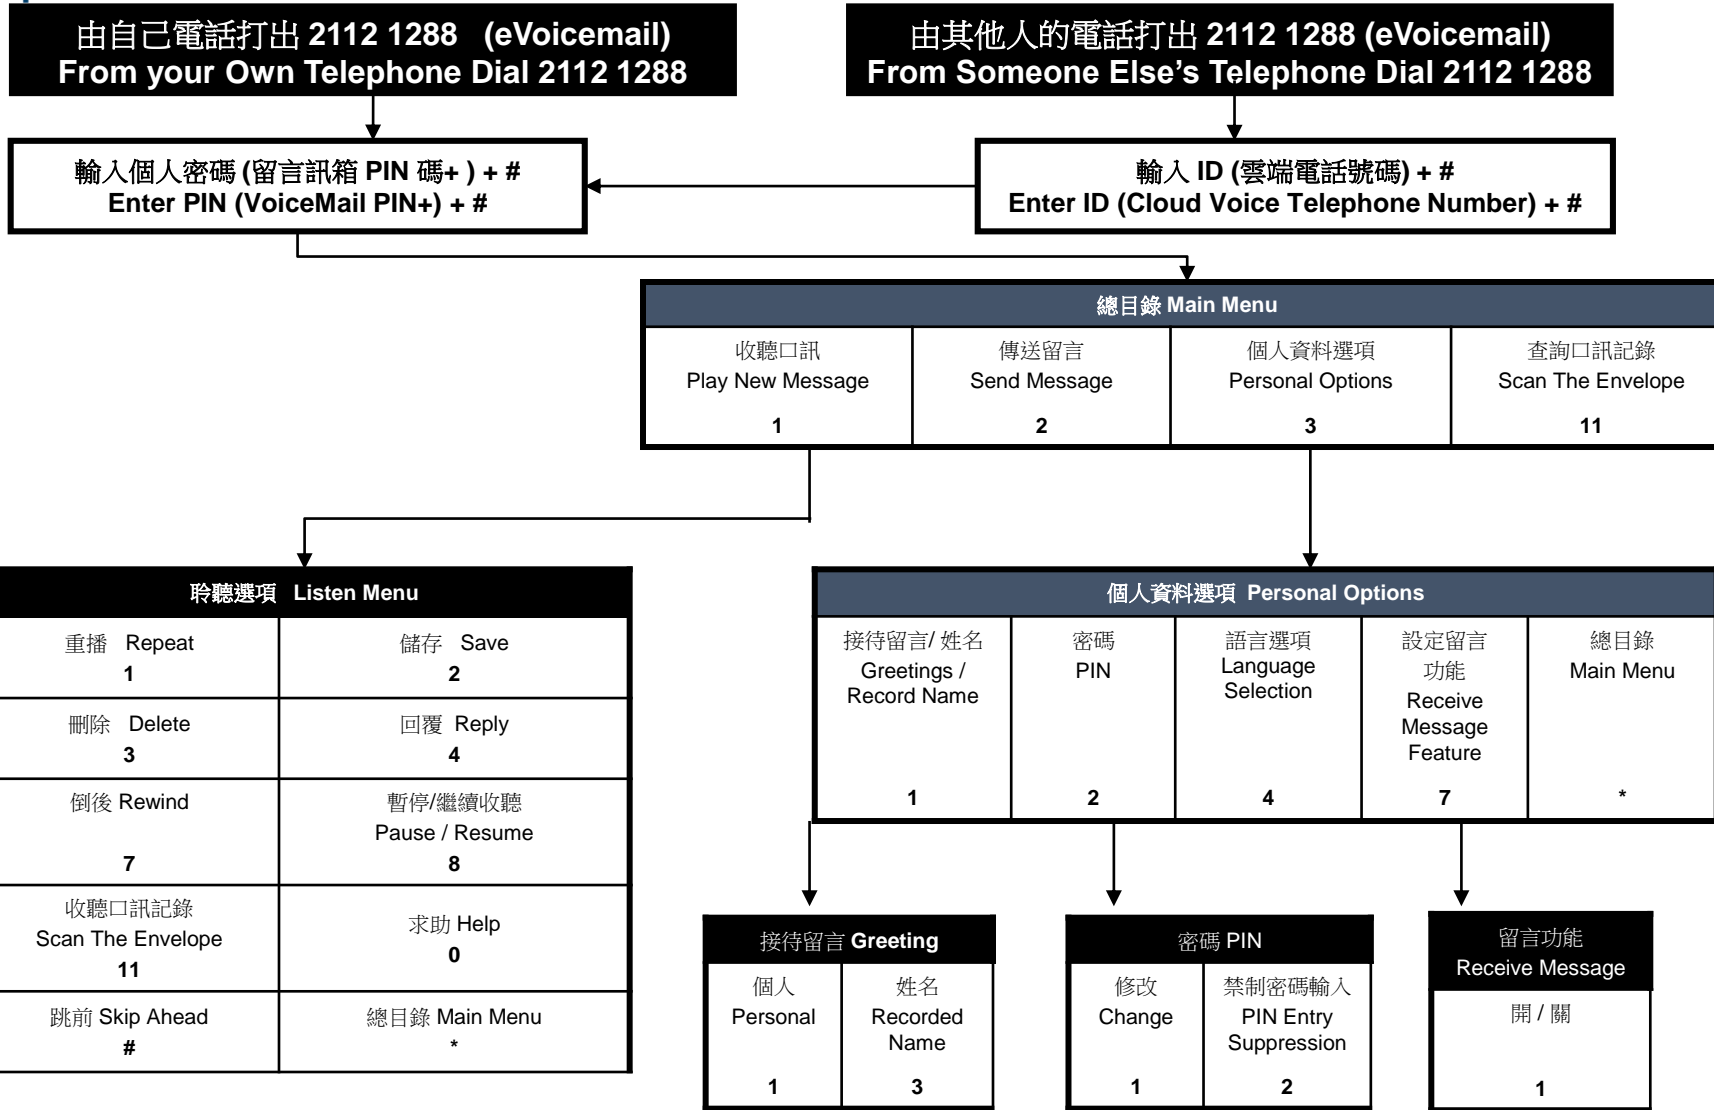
由自己電話打出 2112 1288 (eVoicemail)
From your Own Telephone Dial 2112 1288

由其他人的電話打出 2112 1288 (eVoicemail)
From Someone Else's Telephone Dial 2112 1288

輸入個人密碼 (留言訊箱 PIN 碼+ ) + #
Enter PIN (VoiceMail PIN+) + #

輸入 ID (雲端電話號碼) + #
Enter ID (Cloud Voice Telephone Number) + #

| 總目錄 Main Menu | | | |
|---|---|---|---|
| 收聽口訊 Play New Message 1 | 傳送留言 Send Message 2 | 個人資料選項 Personal Options 3 | 查詢口訊記錄 Scan The Envelope 11 |

| 聆聽選項 Listen Menu | |
|---|---|
| 重播 Repeat 1 | 儲存 Save 2 |
| 刪除 Delete 3 | 回覆 Reply 4 |
| 倒後 Rewind 7 | 暫停/繼續收聽 Pause / Resume 8 |
| 收聽口訊記錄 Scan The Envelope 11 | 求助 Help 0 |
| 跳前 Skip Ahead # | 總目錄 Main Menu * |

| 個人資料選項 Personal Options | | | | |
|---|---|---|---|---|
| 接待留言/ 姓名 Greetings / Record Name 1 | 密碼 PIN 2 | 語言選項 Language Selection 4 | 設定留言功能 Receive Message Feature 7 | 總目錄 Main Menu * |

| 接待留言 Greeting | |
|---|---|
| 個人 Personal 1 | 姓名 Recorded Name 3 |

| 密碼 PIN | |
|---|---|
| 修改 Change 1 | 禁制密碼輸入 PIN Entry Suppression 2 |

| 留言功能 Receive Message |
|---|
| 開 / 關 1 |